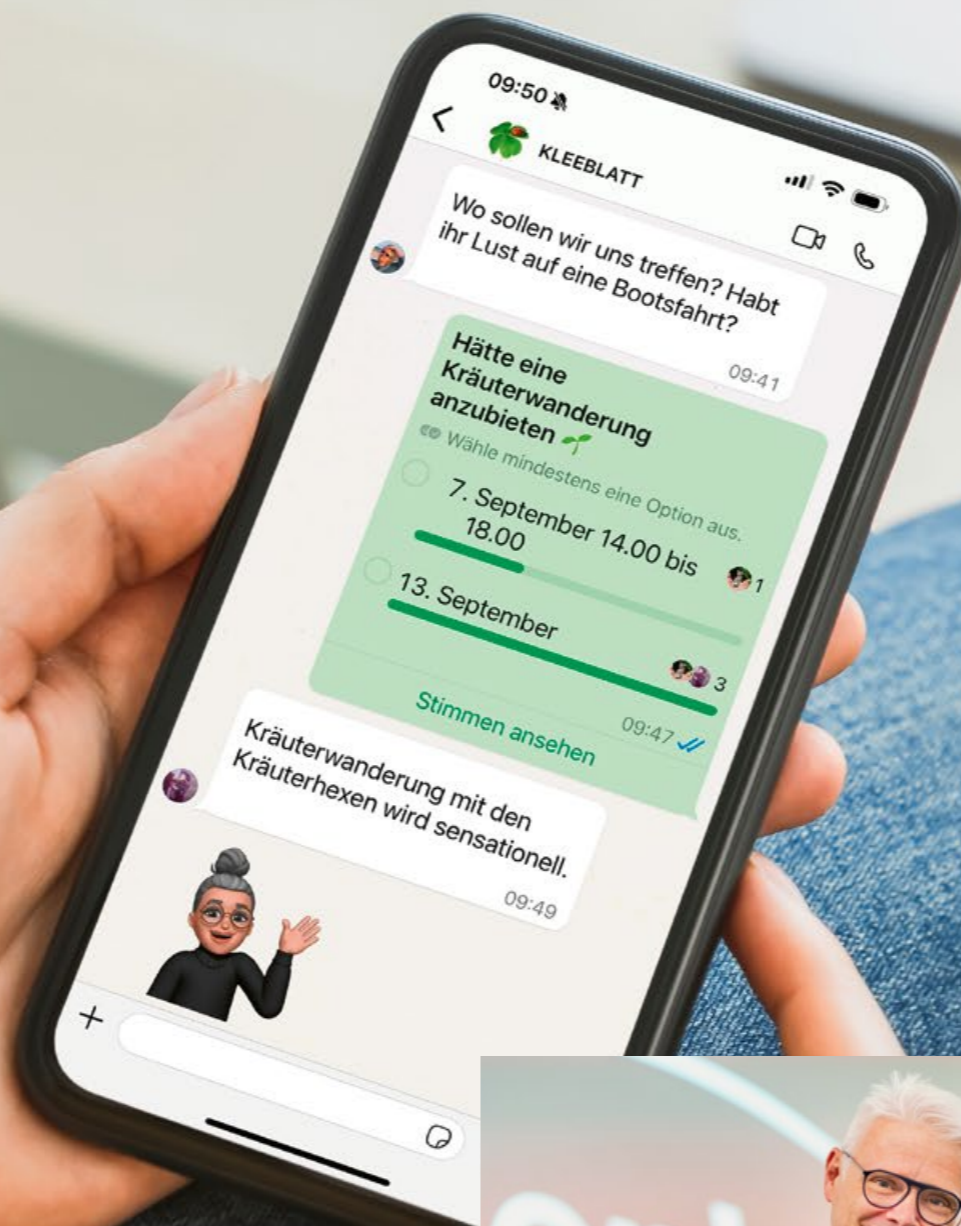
09:50

KLEEBLATT

Wo sollen wir uns treffen? Habt ihr Lust auf eine Bootsfahrt?

Hätte eine Kräuterwanderung anzubieten

Wähle mindestens eine Option aus.

7. September 14.00 bis 18.00

1

13. September

3

09:47

Stimmen ansehen

09:41

Kräuterwanderung mit den Kräuterhexen wird sensationell.

09:49

+